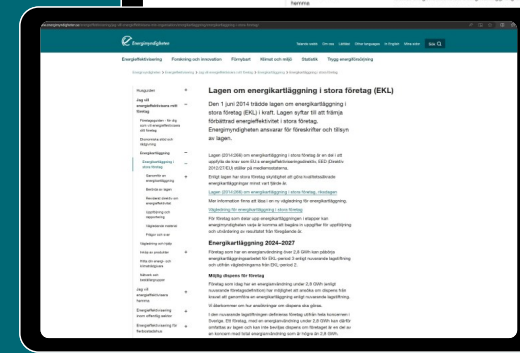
hemma

Energimyndigheten

Energieffektivisering Forskning och innovation Förnybart Klimat och miljö Statistik Trygg energiförsörjning

Lagen om energikartläggning i stora företag (EKL)

Den 1 juni 2014 trädde lagen om energikartläggning i stora företag (EKL) i kraft. Lagen syftar till att främja förbättrad energieffektivitet i stora företag. Energimyndigheten ansvarar för föreskrifter och tillsyn av lagen.

Energikartläggning 2024–2027

Mildig dispens för företag